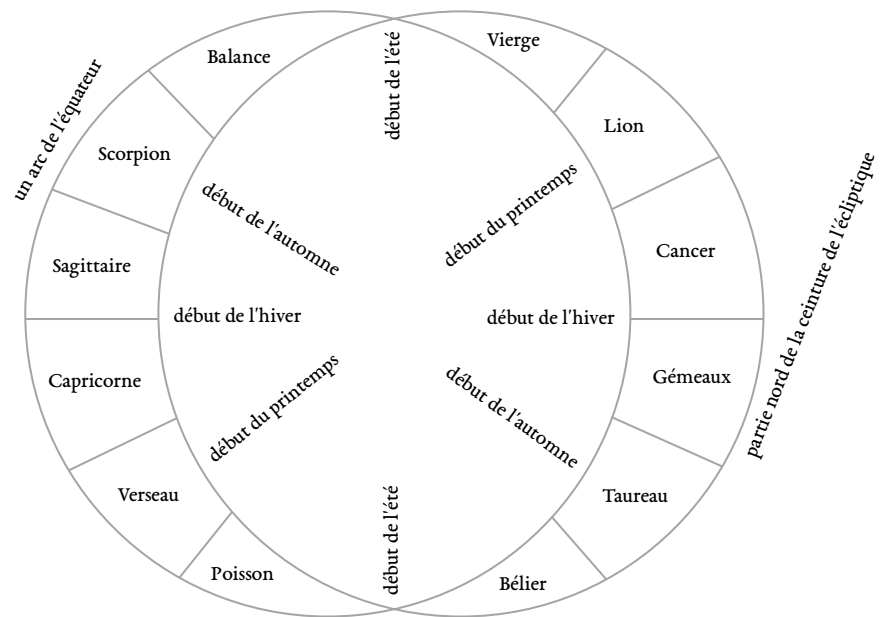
un arc de l'équateur

Balance

Scorpion

Sagittaire

Capricorne

Verseau

Poisson

début de l'été

début de l'automne

début de l'hiver

début du printemps

début de l'été

Vierge

Lion

Cancer

Gémeaux

Taureau

Bélier

début du printemps

début de l'hiver

début de l'automne

partie nord de la ceinture de l'écliptique